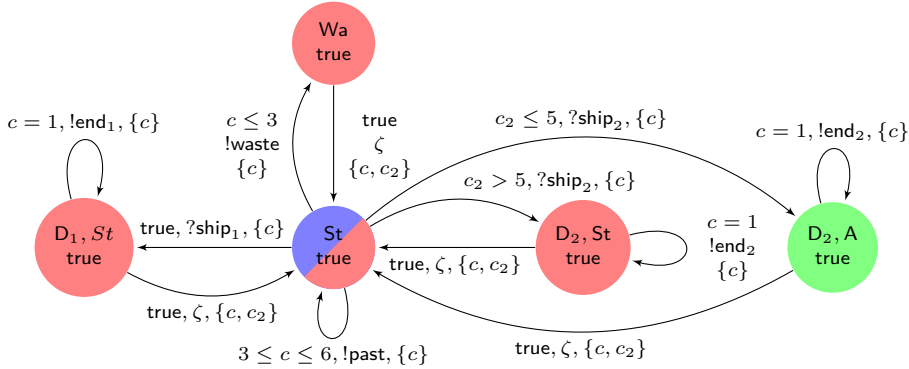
Wa
true

$c = 1$, !end$_1$, $\{c\}$

$c \leq 3$
!waste
$\{c\}$

true
$\zeta$
$\{c, c_2\}$

$c_2 \leq 5$, ?ship$_2$, $\{c\}$

$c = 1$, !end$_2$, $\{c\}$

$c_2 > 5$, ?ship$_2$, $\{c\}$

D$_1$, $St$
true

true, ?ship$_1$, $\{c\}$

St
true

D$_2$, St
true

$c = 1$
!end$_2$
$\{c\}$

D$_2$, A
true

true, $\zeta$, $\{c, c_2\}$

true, $\zeta$, $\{c, c_2\}$

$3 \leq c \leq 6$, !past, $\{c\}$

true, $\zeta$, $\{c, c_2\}$